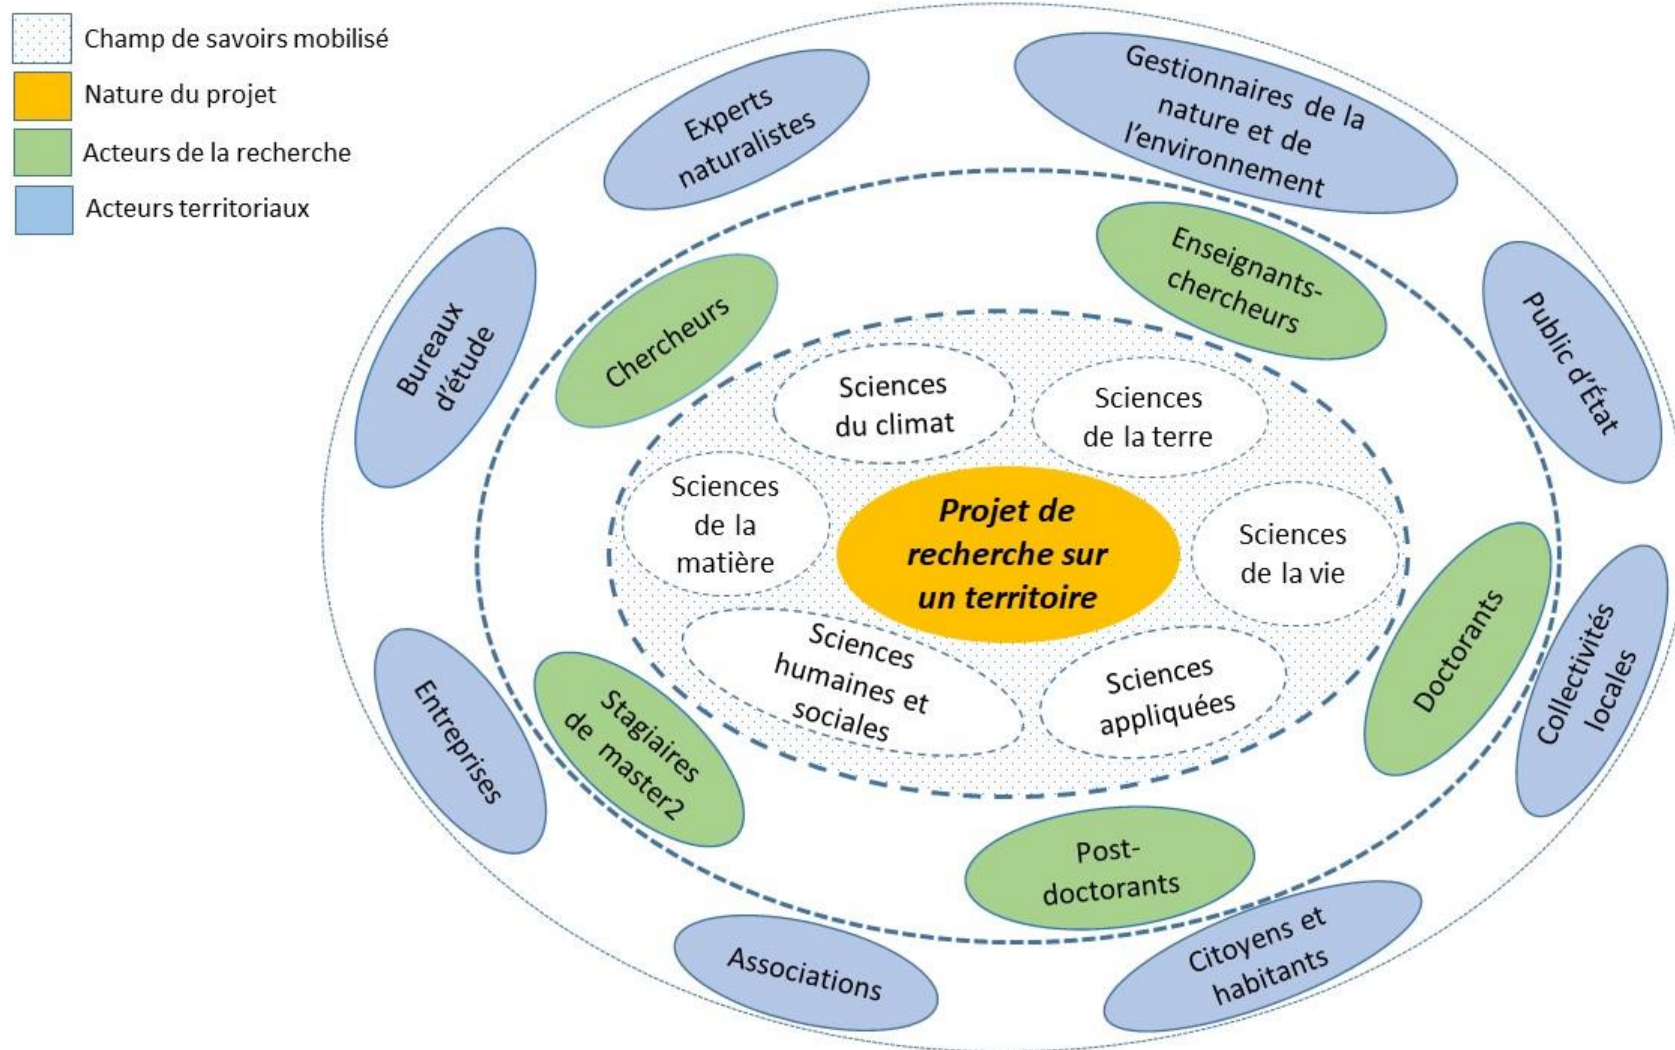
Champ de savoirs mobilisé
Nature du projet
Acteurs de la recherche
Acteurs territoriaux

Experts naturalistes
Gestionnaires de la nature et de l'environnement
Bureaux d'étude
Chercheurs
Enseignants-chercheurs
Public d'État
Sciences du climat
Sciences de la terre
Sciences de la matière
Projet de recherche sur un territoire
Sciences de la vie
Sciences humaines et sociales
Sciences appliquées
Doctorants
Collectivités locales
Entreprises
Stagiaires de master2
Post-doctorants
Associations
Citoyens et habitants